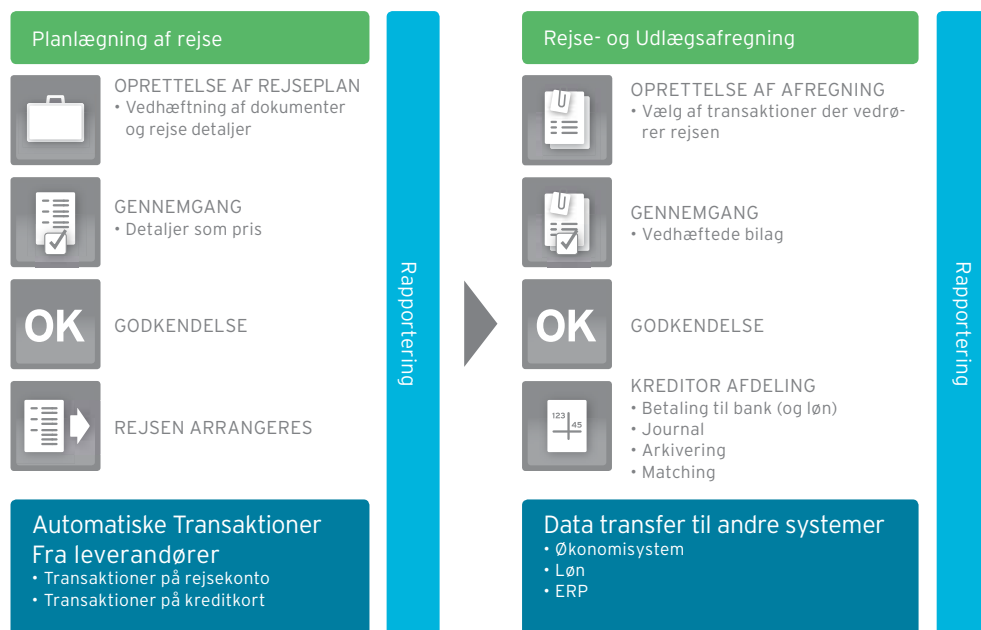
Planlægning af rejse

OPRETTELSE AF REJSEPLAN
• Vedhæftning af dokumenter og rejse detaljer

GENNEMGANG
• Detaljer som pris

OK

GODKENDELSE

REJSEN ARRANGERES

Automatiske Transaktioner Fra leverandører
• Transaktioner på rejsekonto
• Transaktioner på kreditkort

Rapportering

Rejse- og Udlægsafregning

OPRETTELSE AF AFREGNING
• Vælg af transaktioner der vedrører rejsen

GENNEMGANG
• Vedhæftede bilag

OK

GODKENDELSE

123
45

KREDITOR AFDELING
• Betaling til bank (og løn)
• Journal
• Arkivering
• Matching

Data transfer til andre systemer
• Økonomisystem
• Løn
• ERP

Rapportering